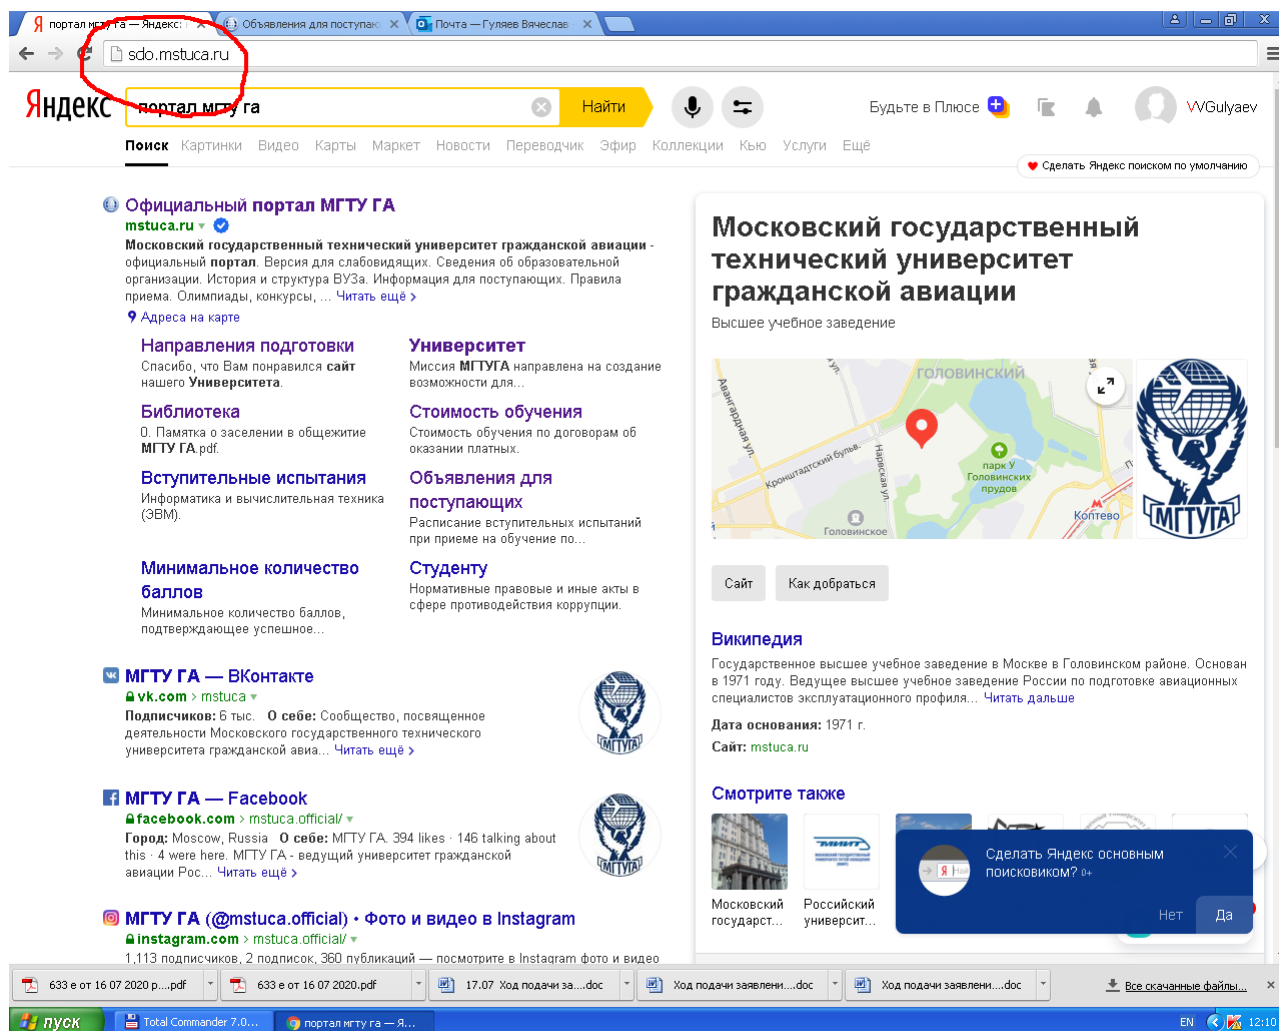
Я портал мгту га — Яндекс: | Объявления для поступающ | Почта — Гуляев Вячеслав

sdo.mstuca.ru

Яндекс

портал мгту га

Найти

Будьте в Плюсе

VVGulyaev

Поиск Картинки Видео Карты Маркет Новости Переводчик Эфир Коллекции Кью Услуги Ещё

Сделать Яндекс поиском по умолчанию

Официальный портал МГТУ ГА
mstuca.ru
Московский государственный технический университет гражданской авиации - официальный портал. Версия для слабовидящих. Сведения об образовательной организации. История и структура ВУЗа. Информация для поступающих. Правила приема. Олимпиады, конкурсы, ... Читать ещё ›
Адреса на карте

Направления подготовки
Спасибо, что Вам понравился сайт нашего Университета.

Университет
Миссия МГТУГА направлена на создание возможности для...

Библиотека
0. Памятка о заселении в общежитие МГТУ ГА.pdf.

Стоимость обучения
Стоимость обучения по договорам об оказании платных.

Вступительные испытания
Информатика и вычислительная техника (ЭВМ).

Объявления для поступающих
Расписание вступительных испытаний при приеме на обучение по...

Минимальное количество баллов
Минимальное количество баллов, подтверждающее успешное...

Студенту
Нормативные правовые и иные акты в сфере противодействия коррупции.

МГТУ ГА — ВКонтакте
vk.com › mstuca
Подписчиков: 6 тыс. О себе: Сообщество, посвященное деятельности Московского государственного технического университета гражданской авиа... Читать ещё ›

МГТУ ГА — Facebook
facebook.com › mstuca.official/
Город: Moscow, Russia О себе: МГТУ ГА. 394 likes · 146 talking about this · 4 were here. МГТУ ГА - ведущий университет гражданской авиации Рос... Читать ещё ›

МГТУ ГА (@mstuca.official) • Фото и видео в Instagram
instagram.com › mstuca.official/
1,113 подписчиков, 2 подписок, 360 публикаций — посмотрите в Instagram фото и видео

Московский государственный технический университет гражданской авиации
Высшее учебное заведение

ГОЛОВИНСКИЙ
Авангардная ул.
Кронштадтский бульв.
Нарвская ул.
парк У Головинских прудов
Коптево
Головинское
МГТУГА

Сайт
Как добраться

Википедия
Государственное высшее учебное заведение в Москве в Головинском районе. Основан в 1971 году. Ведущее высшее учебное заведение России по подготовке авиационных специалистов эксплуатационного профиля... Читать дальше
Дата основания: 1971 г.
Сайт: mstuca.ru

Смотрите также
Московский государст...
Российский университ...

Сделать Яндекс основным поисковиком? 0+
Нет
Да

633 е от 16 07 2020 р....pdf
633 е от 16 07 2020.pdf
17.07 Ход подачи за....doc
Ход подачи заявлени....doc
Ход подачи заявлени....doc
Все скачанные файлы...

пуск
Total Commander 7.0...
портал мгту га — Я...
EN
12:10